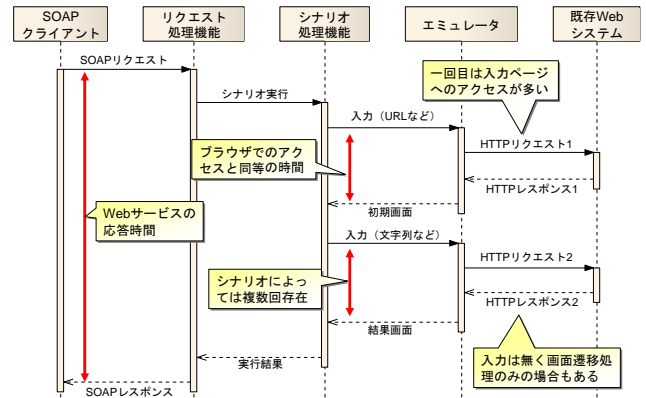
SOAP クライアント

リクエスト 処理機能

シナリオ 処理機能

エミュレータ

既存Web システム

SOAPリクエスト

シナリオ実行

一回目は入力ページへのアクセスが多い

入力（URLなど）

HTTPリクエスト1

ブラウザでのアクセスと同等の時間

HTTPレスポンス1

Webサービスの応答時間

初期画面

入力（文字列など）

HTTPリクエスト2

シナリオによっては複数回存在

HTTPレスポンス2

結果画面

入力は無く画面遷移処理のみの場合もある

実行結果

SOAPレスポンス